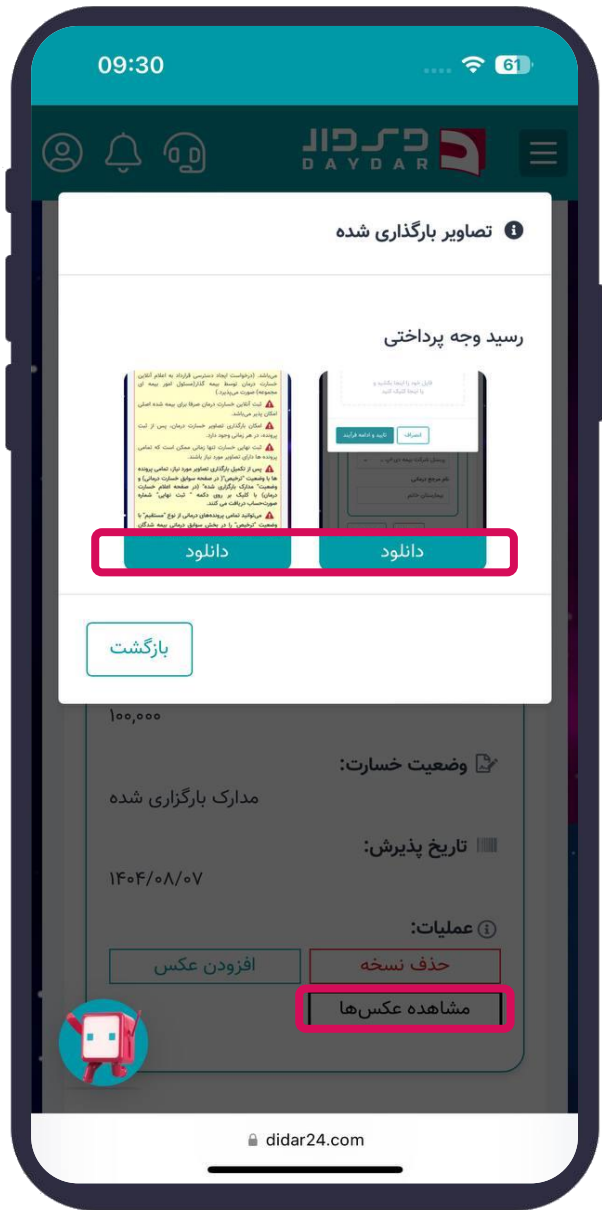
09:30

61

دیدار
DAYDAR

تصاویر بارگذاری شده

رسید وجه پرداختی

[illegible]

دانلود

دانلود

بازگشت

۱۰۰,۰۰۰

وضعیت خسارت:

مدارک بارگزاری شده

تاریخ پذیرش:

۱۴۰۴/۰۸/۰۷

عملیات:

حذف نسخه

افزودن عکس

مشاهده عکس‌ها

didar24.com